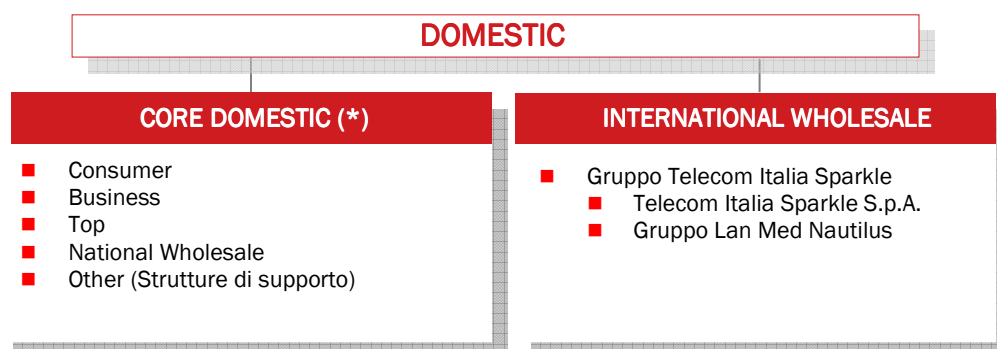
DOMESTIC

CORE DOMESTIC (*)

- Consumer
- Business
- Top
- National Wholesale
- Other (Strutture di supporto)

INTERNATIONAL WHOLESALE

- Gruppo Telecom Italia Sparkle
  - Telecom Italia Sparkle S.p.A.
  - Gruppo Lan Med Nautilus